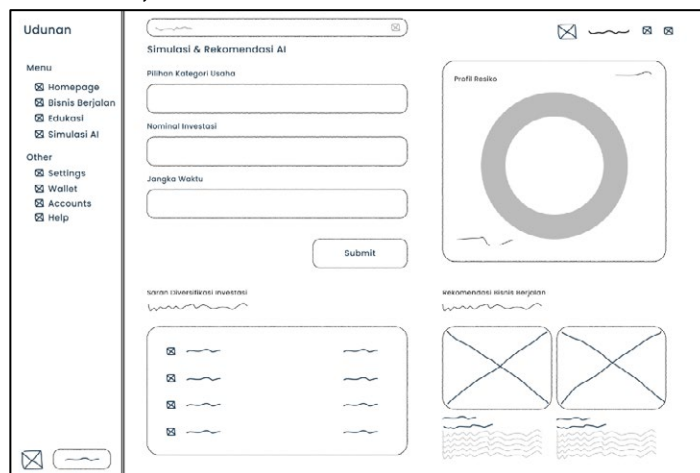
Udunan

Menu
Homepage
Bisnis Berjalan
Edukasi
Simulasi AI

Other
Settings
Wallet
Accounts
Help

Simulasi & Rekomendasi AI

Pilihan Kategori Usaha

Nominal Investasi

Jangka Waktu

Submit

Profil Resiko

Saran Diversifikasi Investasi

Rekomendasi Bisnis Berjalan